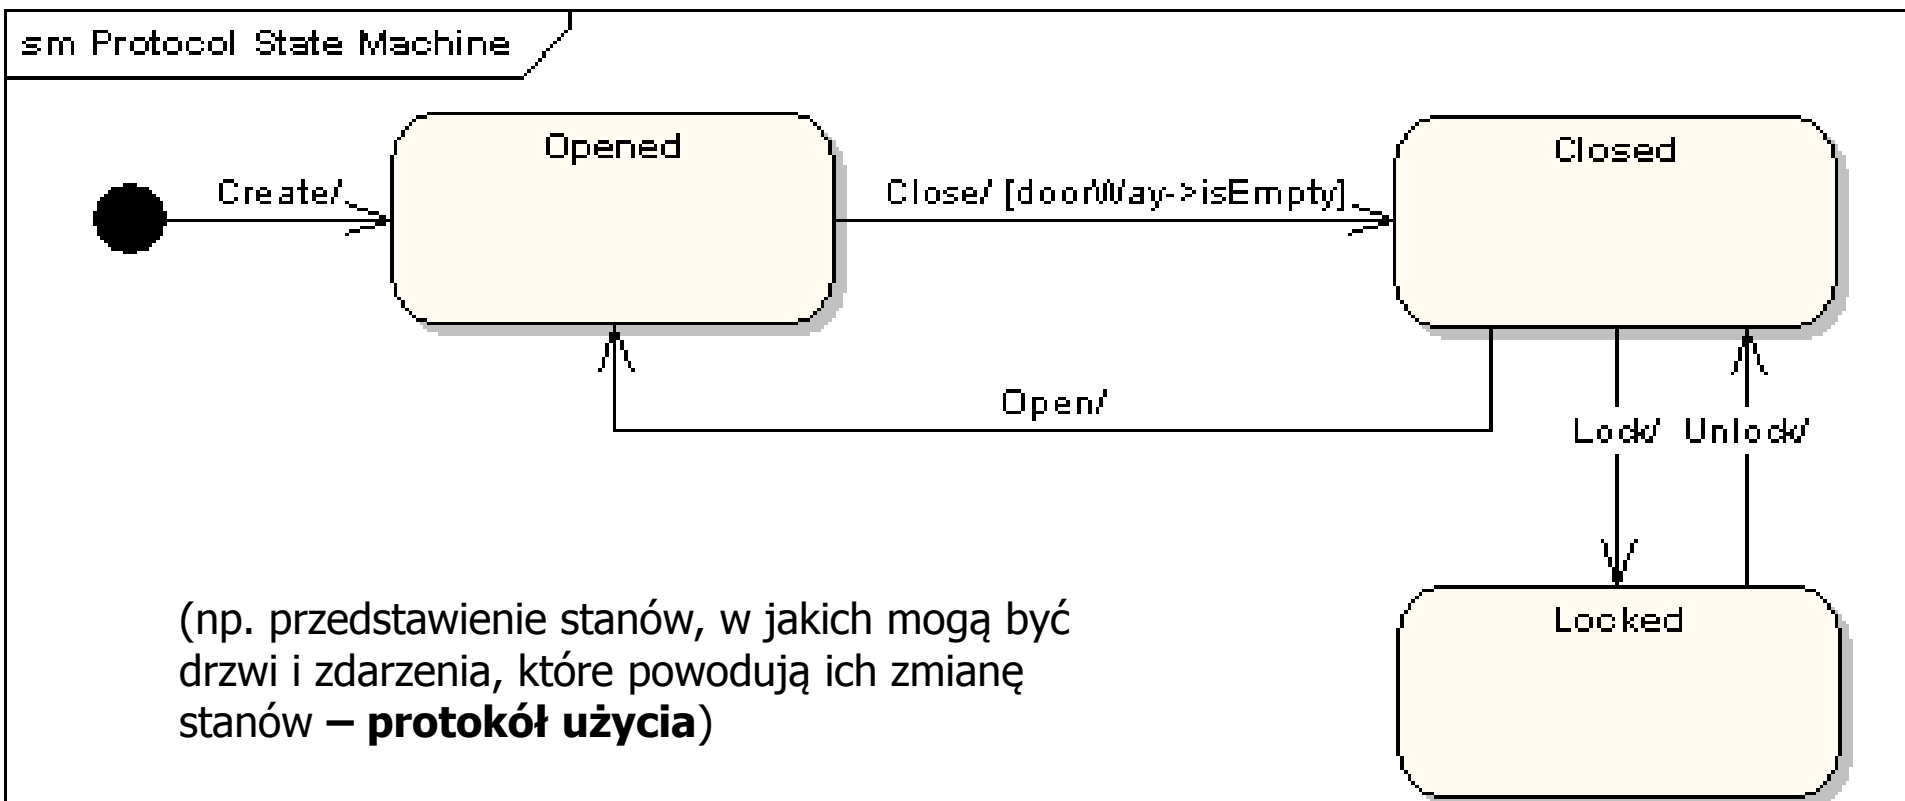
sm Protocol State Machine

Opened

Closed

Create/

Close/ [doorWay->isEmpty]

Open/

Lock/

Unlock/

Locked

(np. przedstawienie stanów, w jakich mogą być drzwi i zdarzenia, które powodują ich zmianę stanów **– protokół użycia**)